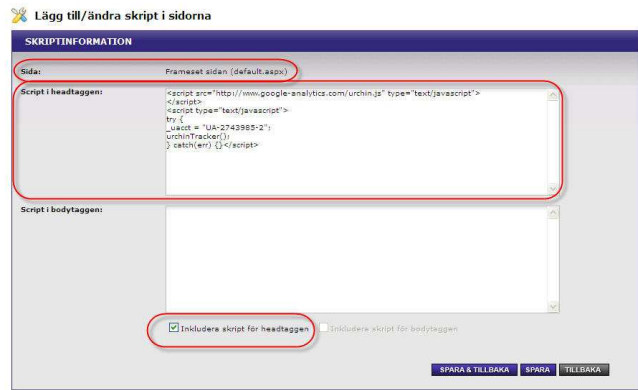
Lägg till/ändra skript i sidorna

SKRIPTINFORMATION

Sida: Frameset sidan (default.aspx)

Script i headtaggen:

<script src="http://www.google-analytics.com/urchin.js" type="text/javascript">
</script>
<script type="text/javascript">
try {
_uacct = "UA-2743985-2";
urchinTracker();
} catch(err) {}</script>

Script i bodytaggen:

Inkludera skript för headtaggen

Inkludera skript för bodytaggen

SPARA & TILLBAKA SPARA TILLBAKA